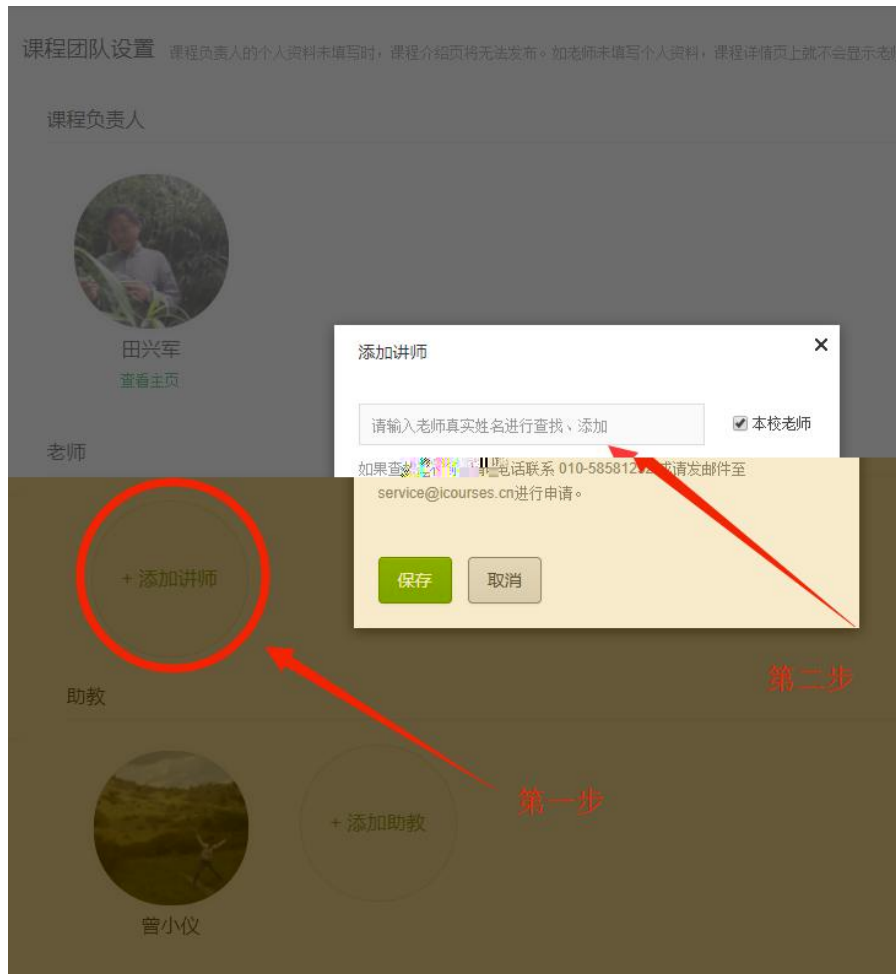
课程团队设置 课程负责人的个人资料未填写时，课程介绍页将无法发布。如老师未填写个人资料，课程详情页上就不会显示老师

课程负责人

田兴军
查看主页

老师

+ 添加讲师

添加讲师 ×

请输入老师真实姓名进行查找、添加 ☑本校老师

如果查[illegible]电话联系 010-585812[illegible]或请发邮件至 service@icourses.cn进行申请。

保存 取消

第二步

助教

+ 添加助教

第一步

曾小仪